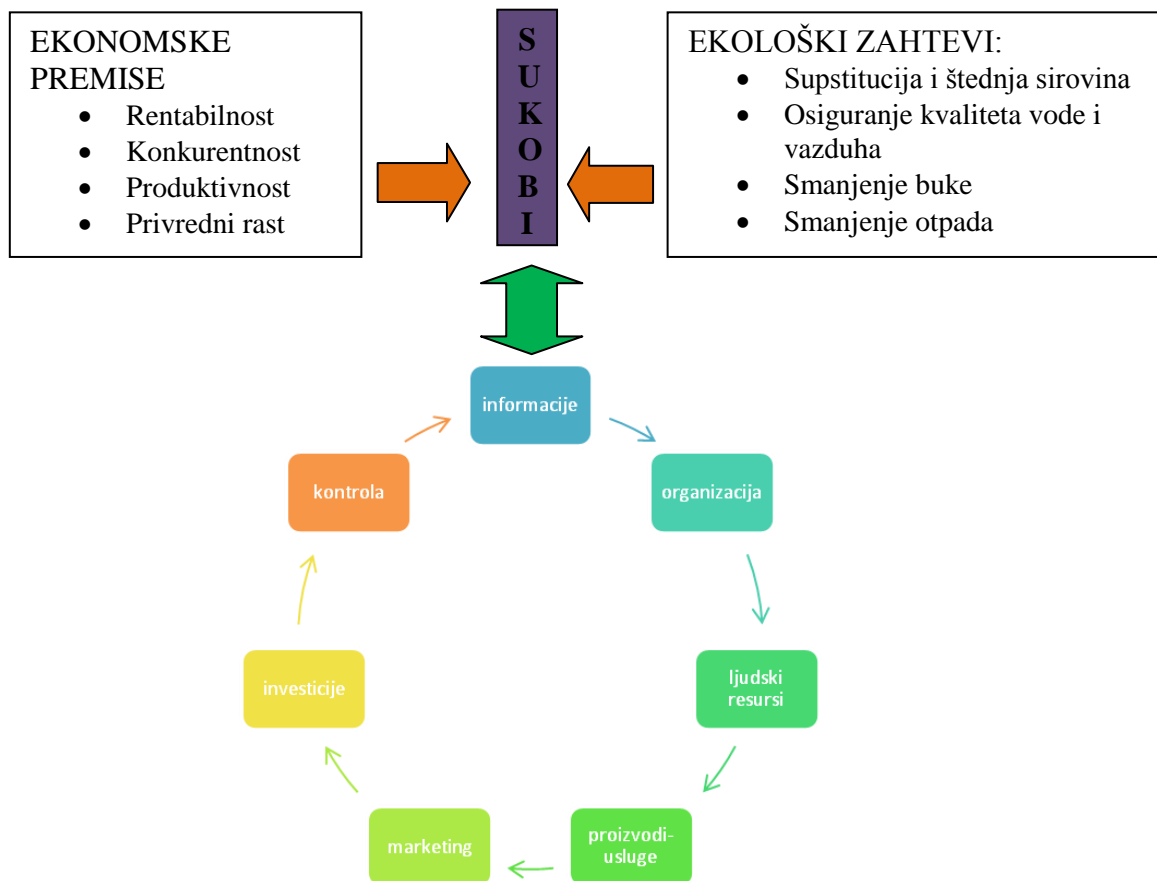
EKONOMSKE PREMISE
- Rentabilnost
- Konkurentnost
- Produktivnost
- Privredni rast

S
U
K
O
B
I

EKOLOŠKI ZAHTEVI:
- Supstitucija i štednja sirovina
- Osiguranje kvaliteta vode i vazduha
- Smanjenje buke
- Smanjenje otpada

informacije

organizacija

ljudski resursi

proizvodi-usluge

marketing

investicije

kontrola